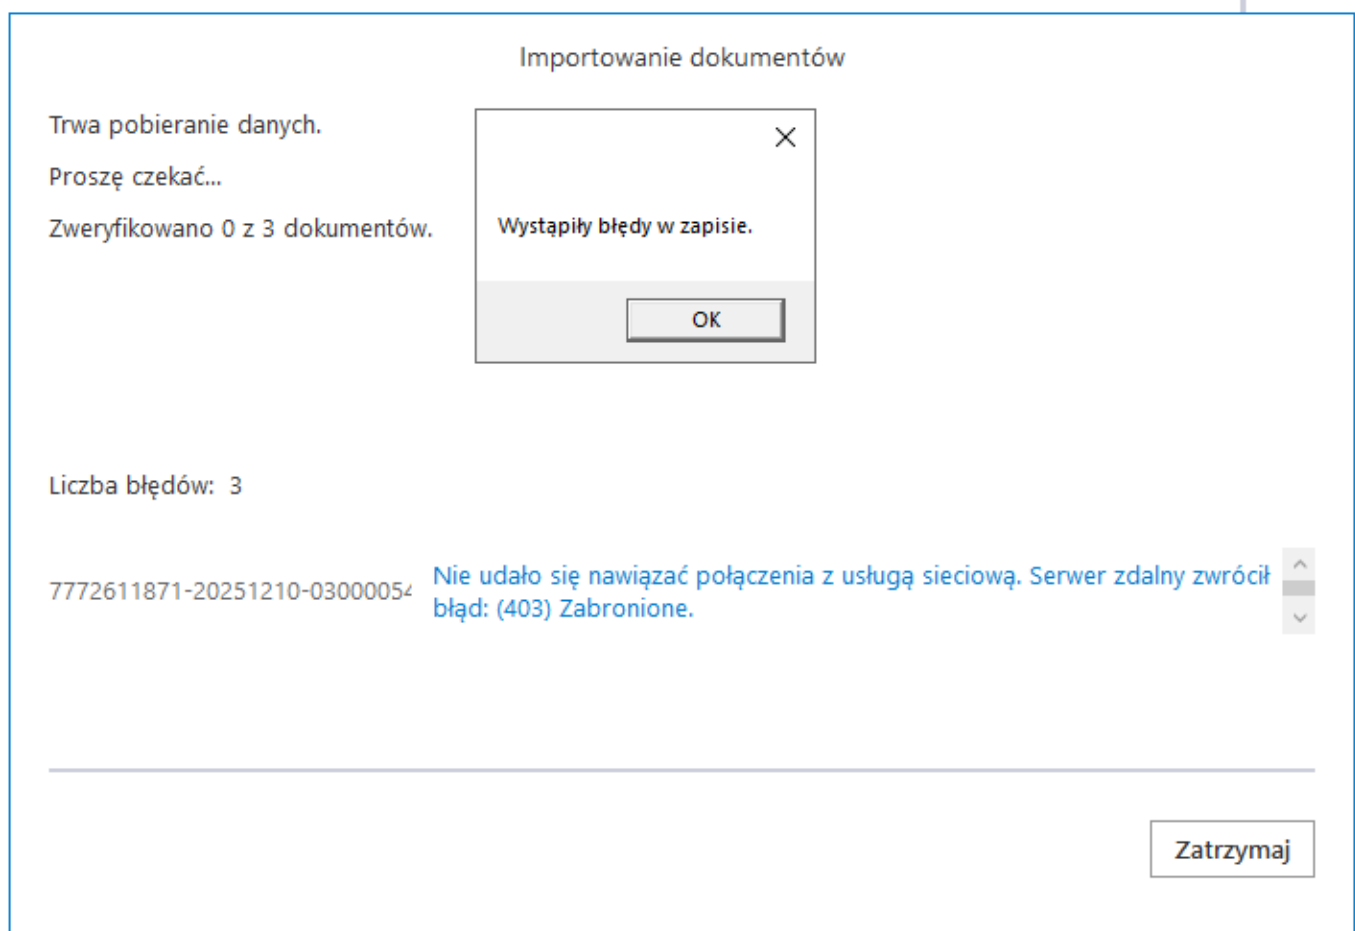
Importowanie dokumentów

Trwa pobieranie danych.

Proszę czekać...

Zweryfikowano 0 z 3 dokumentów.

Wystąpiły błędy w zapisie.

OK

Liczba błędów: 3

7772611871-20251210-0300005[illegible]

Nie udało się nawiązać połączenia z usługą sieciową. Serwer zdalny zwrócił błąd: (403) Zabronione.

Zatrzymaj